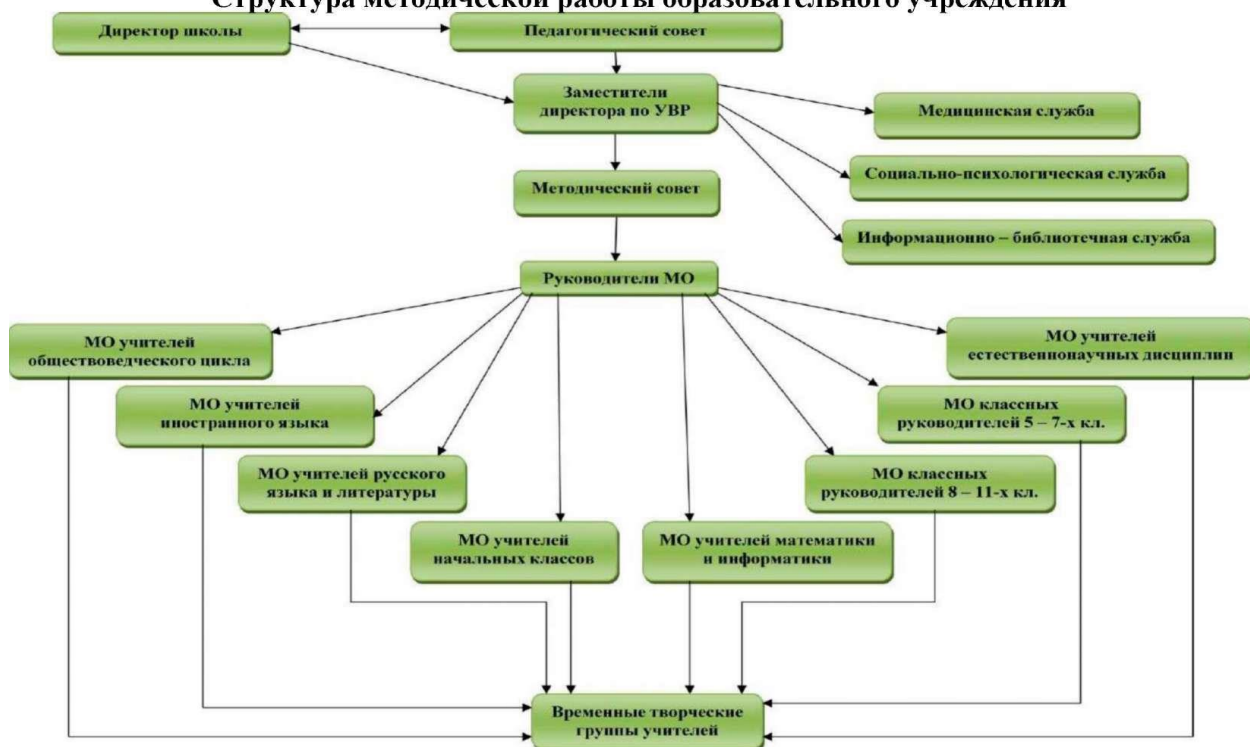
Структура методической работы образовательного учреждения

Директор школы

Педагогический совет

Заместители директора по УВР

Медицинская служба

Социально-психологическая служба

Методический совет

Информационно – библиотечная служба

Руководители МО

МО учителей обществоведческого цикла

МО учителей естественнонаучных дисциплин

МО учителей иностранного языка

МО классных руководителей 5 – 7-х кл.

МО учителей русского языка и литературы

МО классных руководителей 8 – 11-х кл.

МО учителей начальных классов

МО учителей математики и информатики

Временные творческие группы учителей